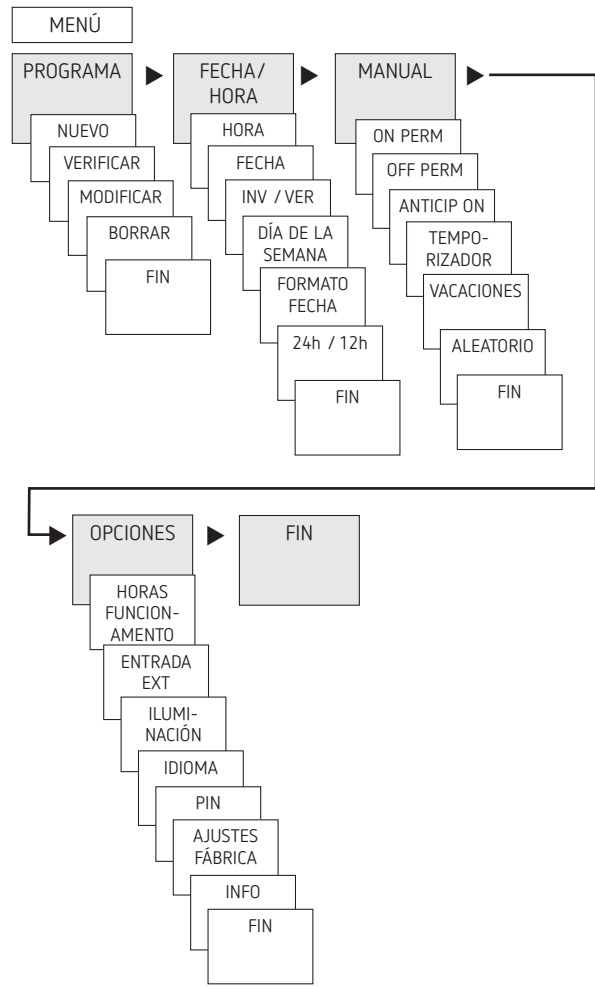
MENÚ

PROGRAMA

NUEVO

VERIFICAR

MODIFICAR

BORRAR

FIN

FECHA/ HORA

HORA

FECHA

INV / VER

DÍA DE LA SEMANA

FORMATO FECHA

24h / 12h

FIN

MANUAL

ON PERM

OFF PERM

ANTICIP ON

TEMPORIZADOR

VACACIONES

ALEATORIO

FIN

OPCIONES

HORAS FUNCIONAMENTO

ENTRADA EXT

ILUMINACIÓN

IDIOMA

PIN

AJUSTES FÁBRICA

INFO

FIN

FIN